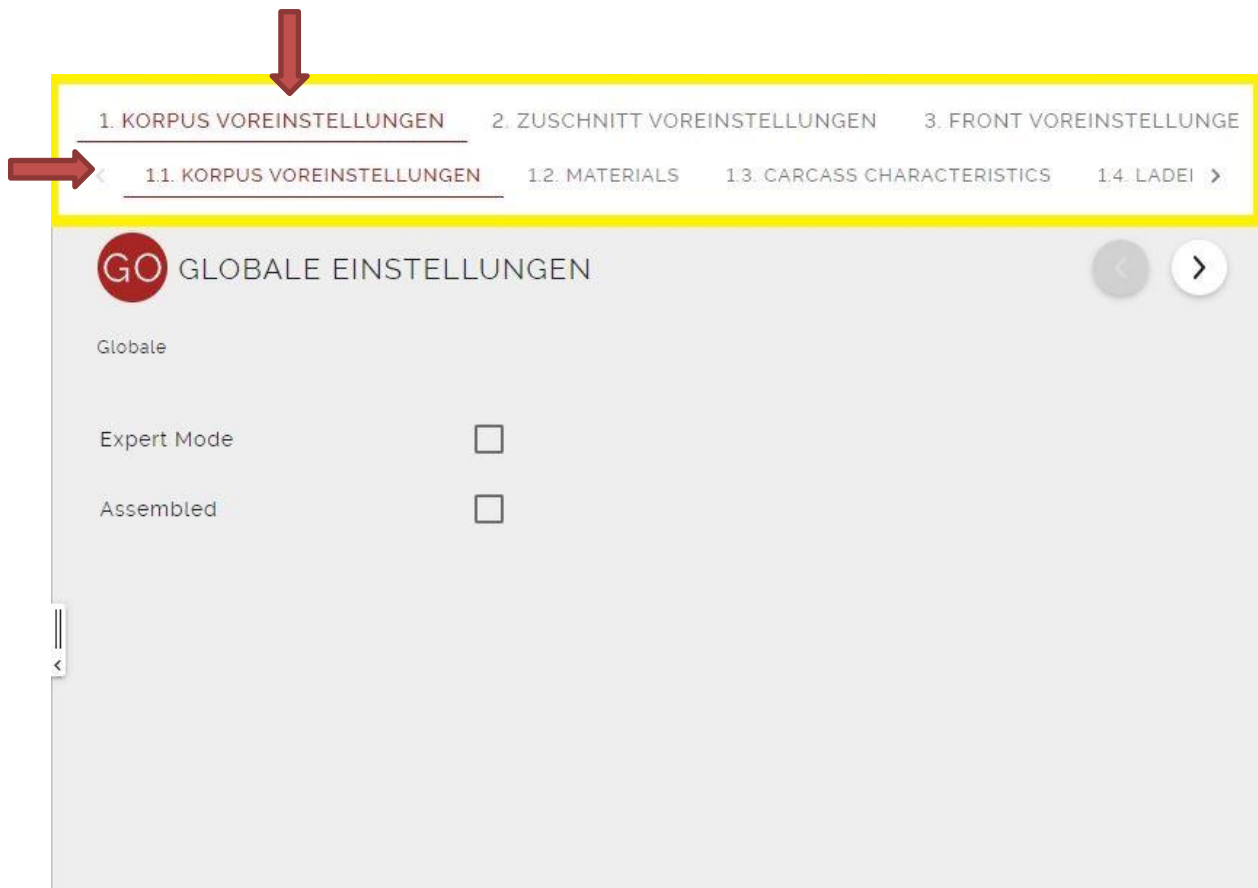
1. KORPUS VOREINSTELLUNGEN 2. ZUSCHNITT VOREINSTELLUNGEN 3. FRONT VOREINSTELLUNGE

1.1. KORPUS VOREINSTELLUNGEN 1.2. MATERIALS 1.3. CARCASS CHARACTERISTICS 1.4. LADEI

GO GLOBALE EINSTELLUNGEN

Globale

Expert Mode

Assembled